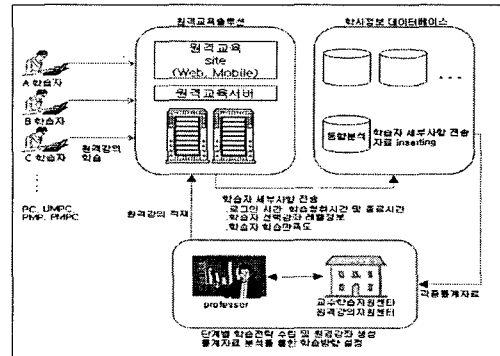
원격교육플랫폼

학사정보 데이터베이스

A 학습자

B 학습자

C 학습자

원격강의 학습

PC, UMPC
PMP, PMPC

원격교육
site
(Web, Mobile)

원격교육서버

통합분석

학습자 세부사항 전송
자료 inserting

학습자 세부사항 전송
. 로그인 시간, 학습참여시간 및 종료시간
. 학습자 선택강좌 레벨정보
. 학습자 학습만족도

원격강의 제재

professor

교수학습지원센터
원격교육지원센터

각종통계자료

단계별 학습전략 수립 및 원격강좌 생성
통계자료 분석을 통한 학습방향 설정